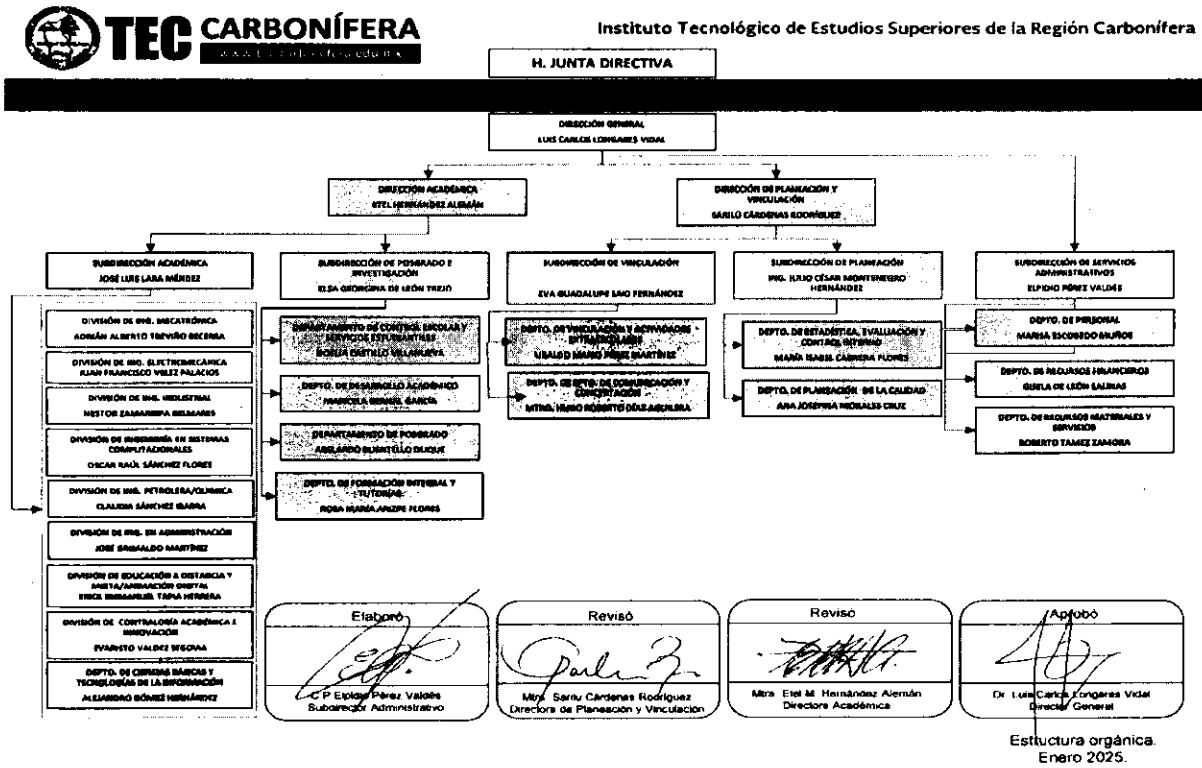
TEC CARBONÍFERA
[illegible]

Instituto Tecnológico de Estudios Superiores de la Región Carbonífera

H. JUNTA DIRECTIVA

DIRECCIÓN GENERAL
LUIS CARLOS LONGARES VIDAL

DIRECCIÓN ACADÉMICA
ETEL HERNÁNDEZ ALEMÁN

DIRECCIÓN DE PLANEACIÓN Y VINCULACIÓN
SARILU CÁRDENAS RODRÍGUEZ

SUBDIRECCIÓN ACADÉMICA
JOSÉ LUIS LARA MÉNDEZ

SUBDIRECCIÓN DE POSGRADO E INVESTIGACIÓN
ILSA GEORGINA DE LEÓN TREJO

SUBDIRECCIÓN DE VINCULACIÓN
EVA GUADALUPE LAO FERNÁNDEZ

SUBDIRECCIÓN DE PLANEACIÓN
ING. JULIO CÉSAR MONTENEGRO HERNÁNDEZ

SUBDIRECCIÓN DE SERVICIOS ADMINISTRATIVOS
ELPIDIO PÉREZ VALDÉS

DIVISIÓN DE ING. MECATRÓNICA
ADRIÁN ALBERTO TREVIÑO BECERRA

DIVISIÓN DE ING. ELECTROMECÁNICA
JUAN FRANCISCO VELEZ PALACIOS

DIVISIÓN DE ING. INDUSTRIAL
NESTOR ZAMARRIPA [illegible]

DIVISIÓN DE INGENIERÍA EN SISTEMAS COMPUTACIONALES
OSCAR RAÚL SÁNCHEZ FLORES

DIVISIÓN DE ING. PETROLERA/QUÍMICA
CLAUDIA SÁNCHEZ IBARRA

DIVISIÓN DE ING. EN ADMINISTRACIÓN
JOSÉ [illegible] MARTÍNEZ

DIVISIÓN DE EDUCACIÓN A DISTANCIA Y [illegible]
ERICK EMMANUEL TAPIA HERRERA

DIVISIÓN DE CONTRALORÍA ACADÉMICA E INNOVACIÓN
EVARISTO VALDEZ SEGOVIA

DEPTO. DE CIENCIAS BÁSICAS Y TECNOLOGÍAS DE LA INFORMACIÓN
ALEJANDRO GÓMEZ HERNÁNDEZ

DEPARTAMENTO DE CONTROL ESCOLAR Y SERVICIOS ESTUDIANTILES
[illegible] CASTILLO VILLANUEVA

DEPTO. DE DESARROLLO ACADÉMICO
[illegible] GARCÍA

DEPARTAMENTO DE POSGRADO
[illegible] DUQUE

DEPTO. DE FORMACIÓN INTEGRAL Y TUTORÍAS
ROSA MARÍA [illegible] FLORES

DEPTO. DE VINCULACIÓN Y ACTIVIDADES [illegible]
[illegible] PÉREZ MARTÍNEZ

DEPTO. DE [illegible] DE COMUNICACIÓN Y CONCERTACIÓN
MTRO. HUGO ROBERTO DÍAZ AGUILERA

DEPTO. DE ESTADÍSTICA, EVALUACIÓN Y CONTROL INTERNO
MARÍA ISABEL CABRERA FLORES

DEPTO. DE PLANEACIÓN DE LA CALIDAD
ANA JOSEFINA MORALES CRUZ

DEPTO. DE PERSONAL
MARISA ESCOBEDO MUÑOZ

DEPTO. DE RECURSOS FINANCIEROS
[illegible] DE LEÓN SALINAS

DEPTO. DE RECURSOS MATERIALES Y SERVICIOS
ROBERTO TAMEZ ZAMORA

Elaboró
C.P. Elpidio Pérez Valdés
Subdirector Administrativo

Revisó
Mtra. Sarilu Cárdenas Rodríguez
Directora de Planeación y Vinculación

Revisó
Mtra. Etel M. Hernández Alemán
Directora Académica

Aprobó
Dr. Luis Carlos Longares Vidal
Director General

Estuctura orgánica.
Enero 2025.